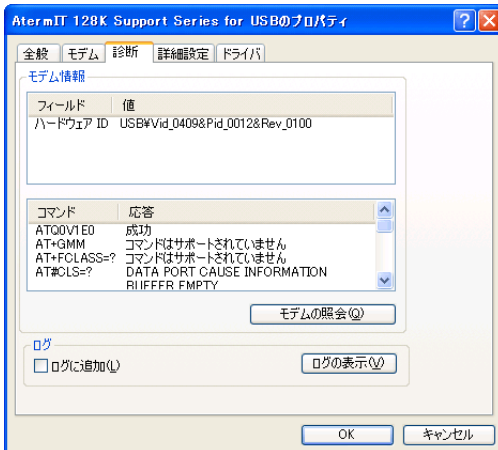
AtermIT 128K Support Series for USBのプロパティ

全般 | モデム | 診断 | 詳細設定 | ドライバ

モデム情報

| フィールド | 値 |
|---|---|
| ハードウェア ID | USB¥Vid_0409&Pid_0012&Rev_0100 |

| コマンド | 応答 |
|---|---|
| ATQ0V1E0 | 成功 |
| AT+GMM | コマンドはサポートされていません |
| AT+FCLASS=? | コマンドはサポートされていません |
| AT#CLS=? | DATA PORT CAUSE INFORMATION |
| | BUFFER EMPTY |

モデムの照会(Q)

ログ
ログに追加(L)
ログの表示(V)

OK
キャンセル